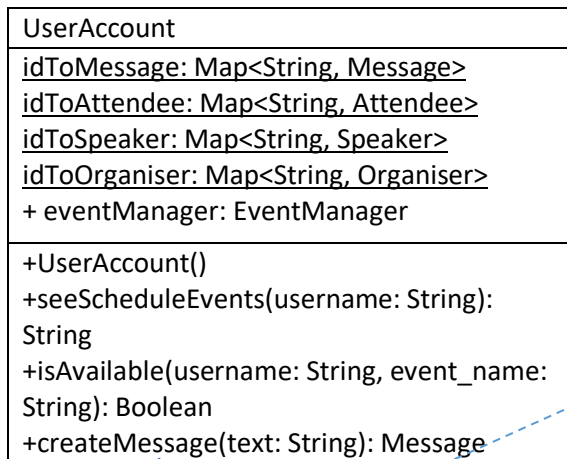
UserAccount

idToMessage: Map<String, Message>
idToAttendee: Map<String, Attendee>
idToSpeaker: Map<String, Speaker>
idToOrganiser: Map<String, Organiser>
+ eventManager: EventManager

+UserAccount()
+seeScheduleEvents(username: String): String
+isAvailable(username: String, event_name: String): Boolean
+createMessage(text: String): Message